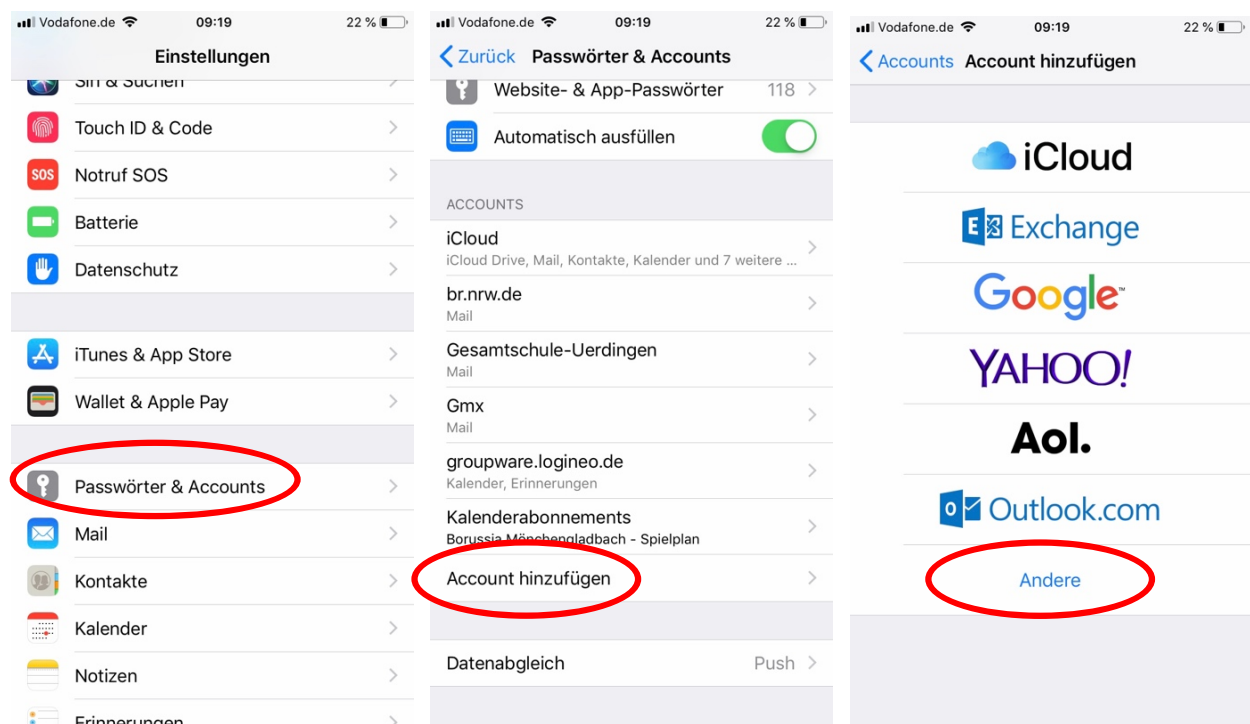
Vodafone.de 09:19 22 %

Einstellungen

Siri & Suchen

Touch ID & Code

SOS Notruf SOS

Batterie

Datenschutz

iTunes & App Store

Wallet & Apple Pay

Passwörter & Accounts

Mail

Kontakte

Kalender

Notizen

Erinnerungen

Vodafone.de 09:19 22 %

Zurück Passwörter & Accounts

Website- & App-Passwörter 118

Automatisch ausfüllen

ACCOUNTS

iCloud
iCloud Drive, Mail, Kontakte, Kalender und 7 weitere ...

br.nrw.de
Mail

Gesamtschule-Uerdingen
Mail

Gmx
Mail

groupware.logineo.de
Kalender, Erinnerungen

Kalenderabonnements
Borussia Mönchengladbach - Spielplan

Account hinzufügen

Datenabgleich Push

Vodafone.de 09:19 22 %

Accounts Account hinzufügen

iCloud

Exchange

Google

YAHOO!

Aol.

Outlook.com

Andere